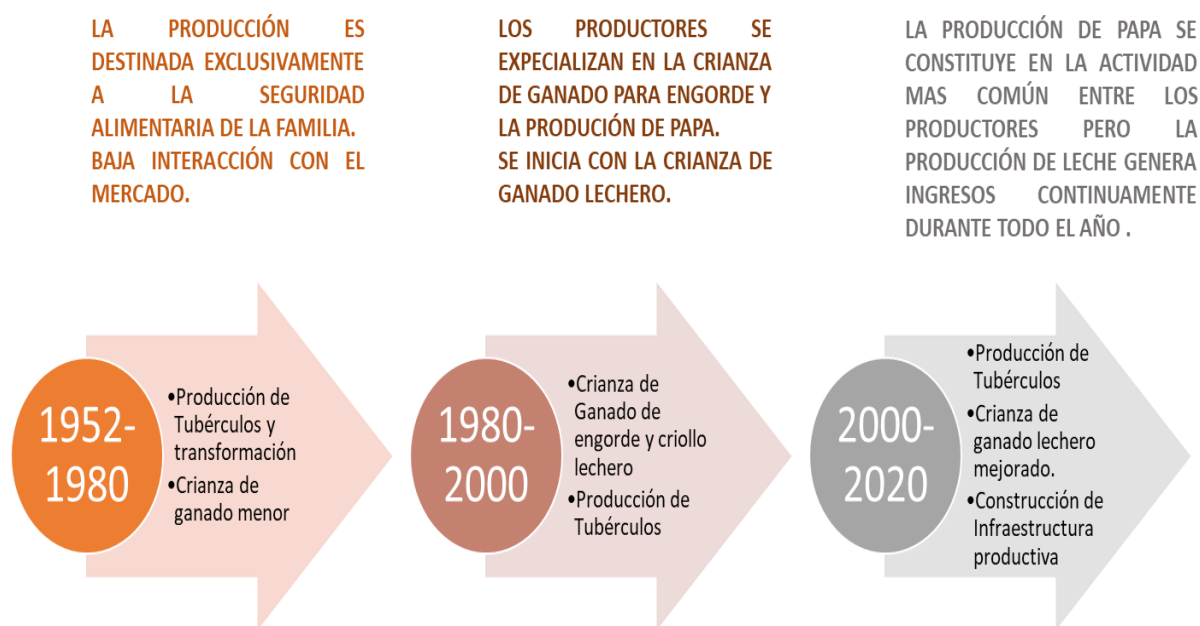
LA PRODUCCIÓN ES DESTINADA EXCLUSIVAMENTE A LA SEGURIDAD ALIMENTARIA DE LA FAMILIA.
BAJA INTERACCIÓN CON EL MERCADO.

LOS PRODUCTORES SE EXPECIALIZAN EN LA CRIANZA DE GANADO PARA ENGORDE Y LA PRODUCIÓN DE PAPA.
SE INICIA CON LA CRIANZA DE GANADO LECHERO.

LA PRODUCCIÓN DE PAPA SE CONSTITUYE EN LA ACTIVIDAD MAS COMÚN ENTRE LOS PRODUCTORES PERO LA PRODUCCIÓN DE LECHE GENERA INGRESOS CONTINUAMENTE DURANTE TODO EL AÑO .

1952-1980

•Producción de Tubérculos y transformación
•Crianza de ganado menor

1980-2000

•Crianza de Ganado de engorde y criollo lechero
•Producción de Tubérculos

2000-2020

•Producción de Tubérculos
•Crianza de ganado lechero mejorado.
•Construcción de Infraestructura productiva